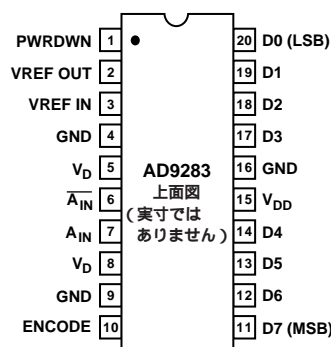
PWRDWN 1
VREF OUT 2
VREF IN 3
GND 4
$V_D$ 5
$\overline{A_{IN}}$ 6
$A_{IN}$ 7
$V_D$ 8
GND 9
ENCODE 10

AD9283
上面図
(実寸では
ありません)

20 D0 (LSB)
19 D1
18 D2
17 D3
16 GND
15 $V_{DD}$
14 D4
13 D5
12 D6
11 D7 (MSB)